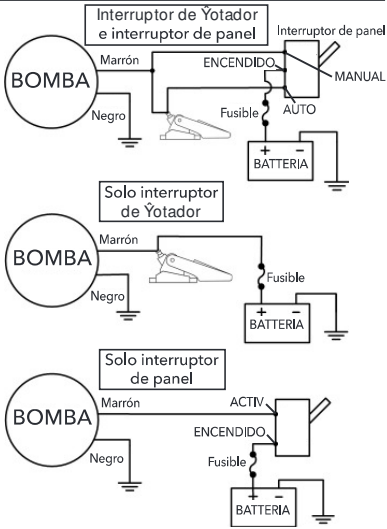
Interruptor de Ŷotador e interruptor de panel

Interruptor de panel

BOMBA

Marrón

ENCENDIDO

MANUAL

Negro

Fusible

AUTO

+ −
BATTERIA

Solo interruptor de Ŷotador

BOMBA

Marrón

Fusible

Negro

+ −
BATTERIA

Solo interruptor de panel

BOMBA

Marrón

ACTIV

ENCENDIDO

Negro

Fusible

+ −
BATTERIA